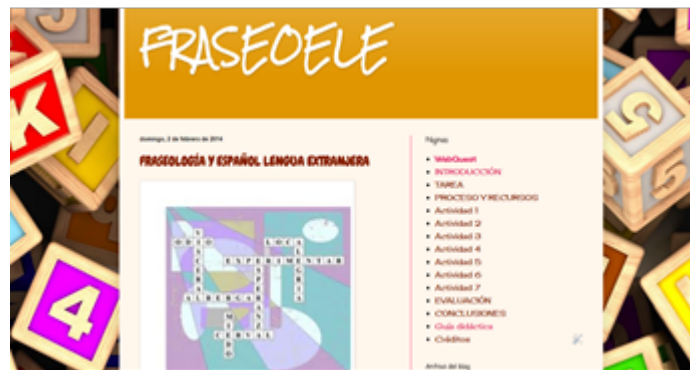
FRASEOELE

domingo, 2 de febrero de 2014

FRASEOLOGÍA Y ESPAÑOL LENGUA EXTRANJERA

Páginas

WebQuest
INTRODUCCIÓN
TAREA
PROCESO Y RECURSOS
Actividad 1
Actividad 2
Actividad 3
Actividad 4
Actividad 5
Actividad 6
Actividad 7
EVALUACIÓN
CONCLUSIONES
Guía didáctica
Créditos

Archivo del blog